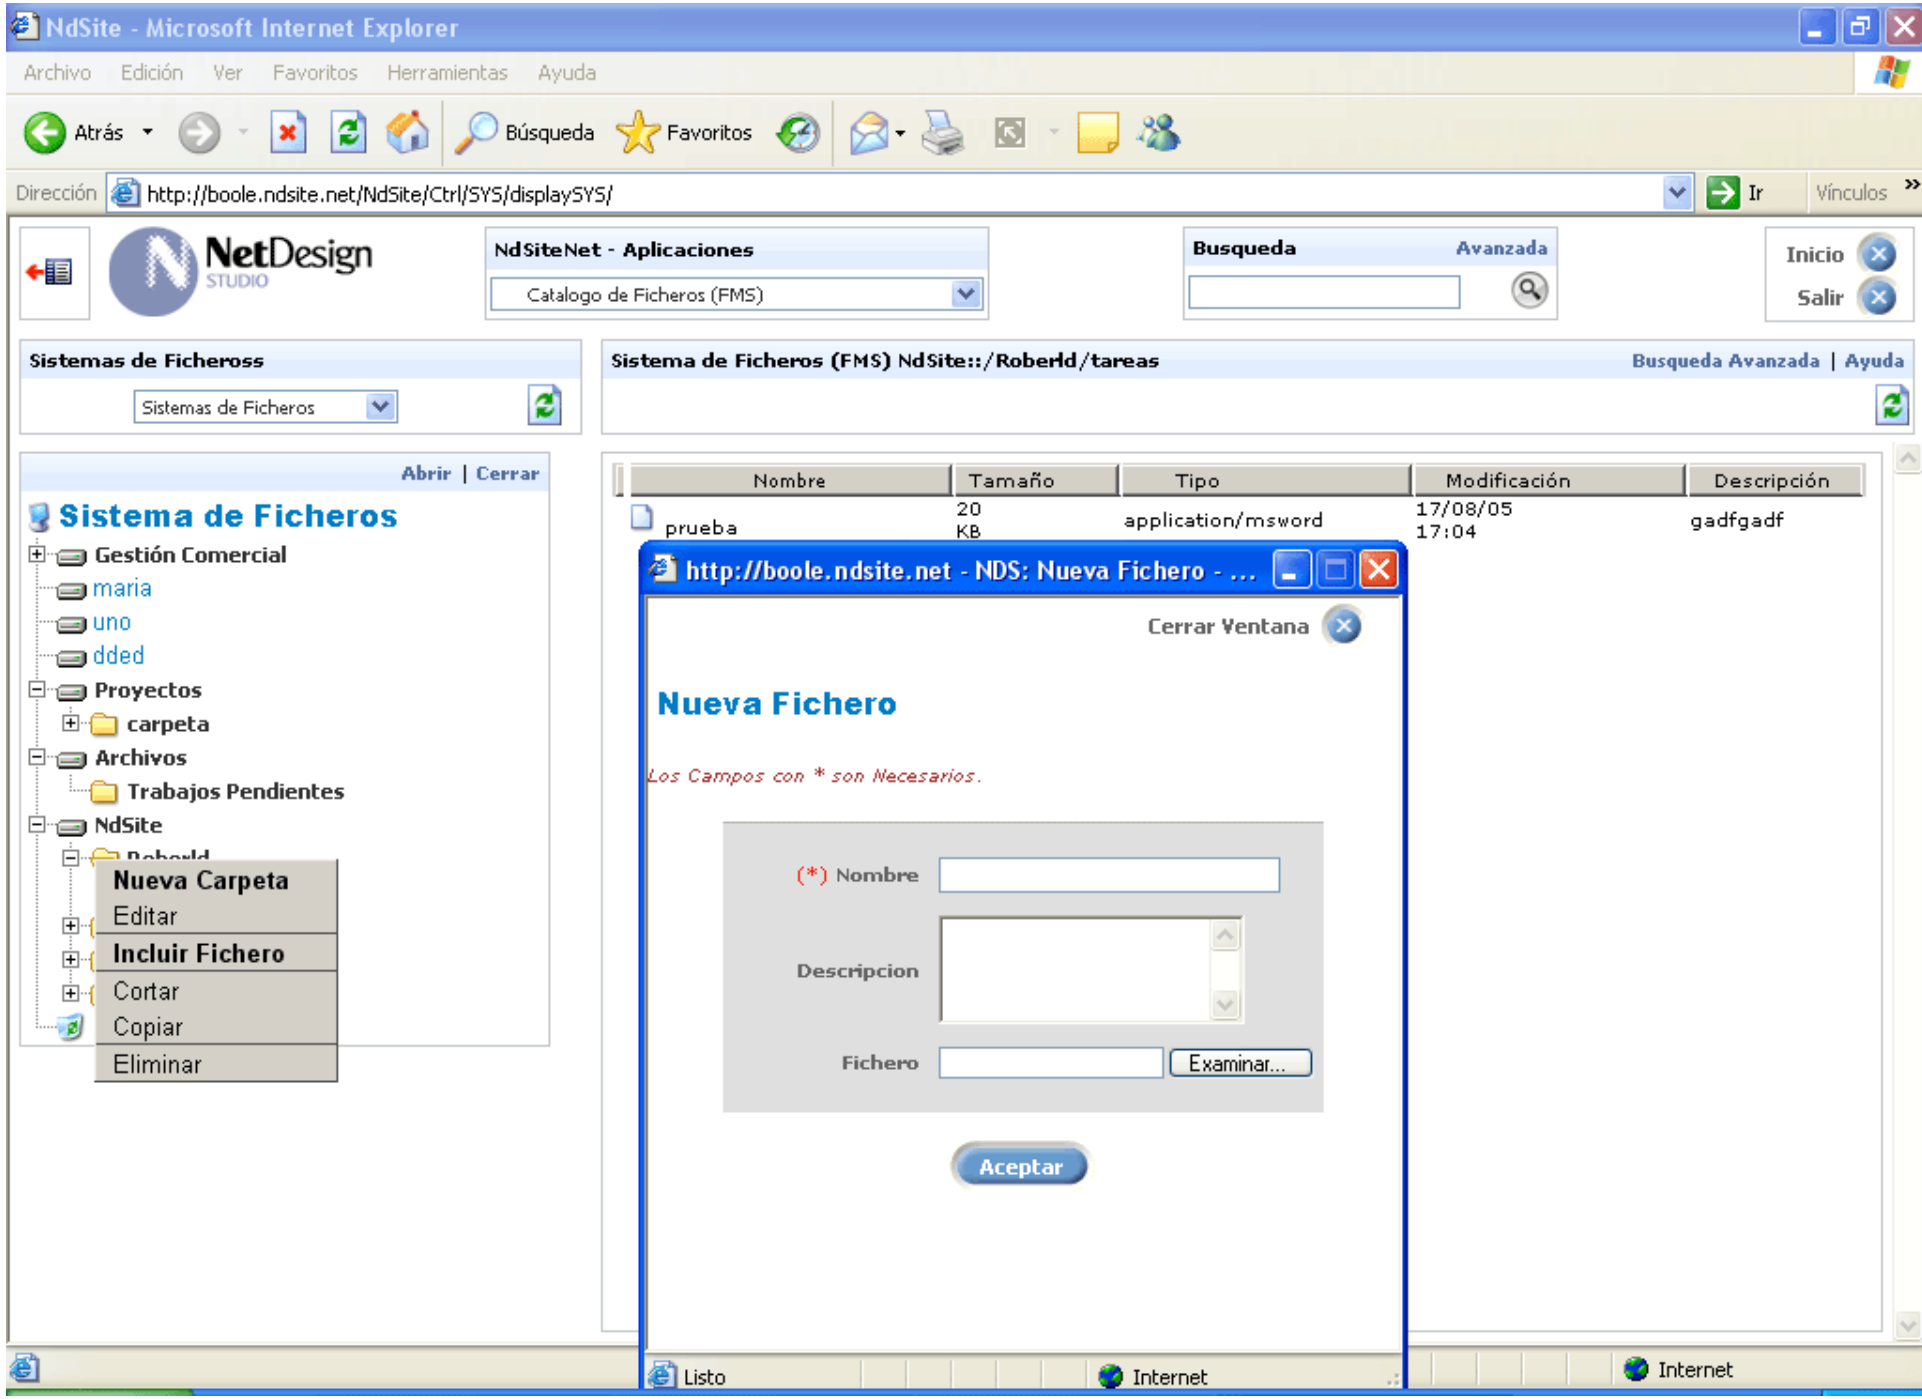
NdSite - Microsoft Internet Explorer

Archivo Edición Ver Favoritos Herramientas Ayuda

Atrás Búsqueda Favoritos

Dirección http://boole.ndsite.net/NdSite/Ctrl/SYS/displaySYS/ Ir Vínculos »

NetDesign STUDIO

NdSiteNet - Aplicaciones
Catalogo de Ficheros (FMS)

Busqueda Avanzada

Inicio
Salir

Sistemas de Ficheross
Sistemas de Ficheros

Sistema de Ficheros (FMS) NdSite::/Roberld/tareas Busqueda Avanzada | Ayuda

Abrir | Cerrar

Sistema de Ficheros
Gestión Comercial
maria
uno
dded
Proyectos
carpeta
Archivos
Trabajos Pendientes
NdSite
Roberld

Nueva Carpeta
Editar
Incluir Fichero
Cortar
Copiar
Eliminar

| Nombre | Tamaño | Tipo | Modificación | Descripción |
|---|---|---|---|---|
| prueba | 20 KB | application/msword | 17/08/05 17:04 | gadfgadf |

http://boole.ndsite.net - NDS: Nueva Fichero - ...

Cerrar Ventana

Nueva Fichero

Los Campos con * son Necesarios.

(*) Nombre

Descripcion

Fichero Examinar...

Aceptar

Listo Internet

Internet